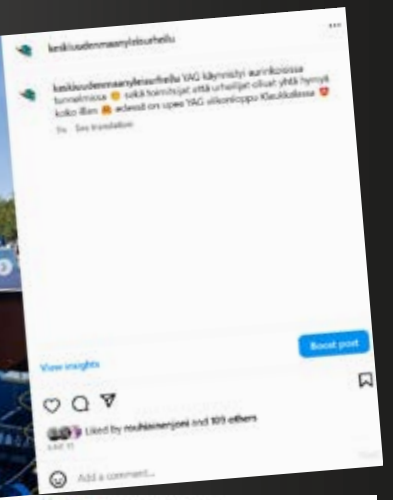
keskiusdenmaanyleisurheilu

keskiusdenmaanyleisurheilu YAG käynnistyi aurinkoisissa tunnelmissa 😊 sekä toimitsijat että urheilijat olivat yhtä hymyä koko illan 🙈 edessä on upea YAG viikonloppu Keuruulla ❤️

1w See translation

View insights

Boost post

Liked by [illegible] and 109 others

Add a comment...